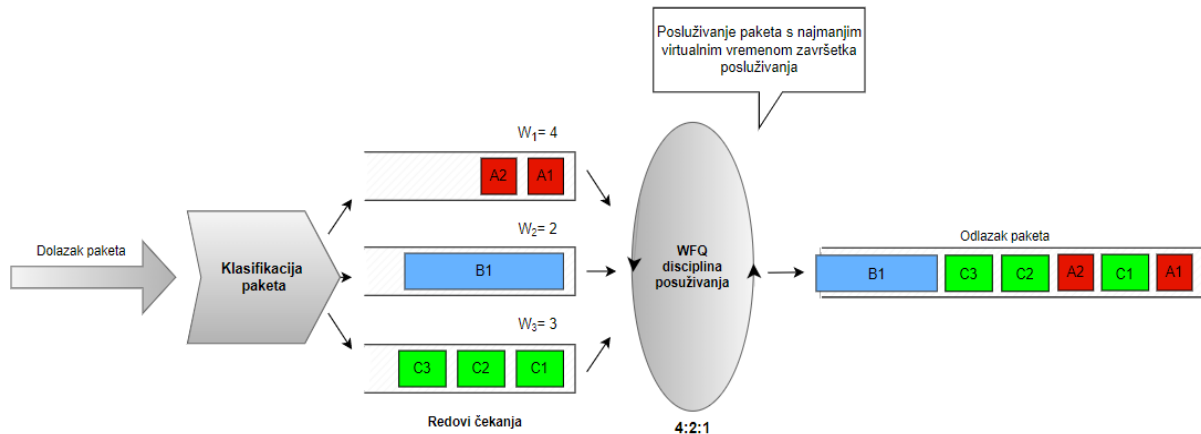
Posluživanje paketa s najmanjim virtualnim vremenom završetka posluživanja

Dolazak paketa

Klasifikacija paketa

$W_1$= 4

A2 A1

$W_2$= 2

B1

$W_3$= 3

C3 C2 C1

Redovi čekanja

WFQ disciplina posuživanja

4:2:1

Odlazak paketa

B1 C3 C2 A2 C1 A1